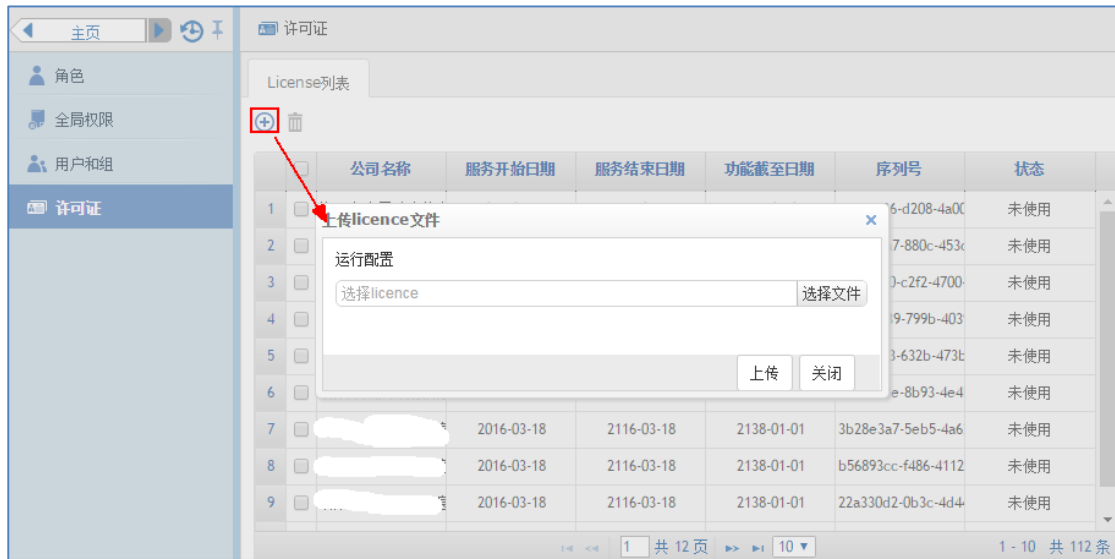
主页

角色
全局权限
用户和组
许可证

许可证

License列表

| | | 公司名称 | 服务开始日期 | 服务结束日期 | 功能截至日期 | 序列号 | 状态 |
|---|---|---|---|---|---|---|---|
| 1 | | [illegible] | | | | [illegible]6-d208-4a0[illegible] | 未使用 |
| 2 | | | | | | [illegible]7-880c-453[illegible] | 未使用 |
| 3 | | | | | | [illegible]0-c2f2-4700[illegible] | 未使用 |
| 4 | | | | | | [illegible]9-799b-403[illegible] | 未使用 |
| 5 | | | | | | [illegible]3-632b-473b | 未使用 |
| 6 | | | | | | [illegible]e-8b93-4e4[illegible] | 未使用 |
| 7 | | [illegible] | 2016-03-18 | 2116-03-18 | 2138-01-01 | 3b28e3a7-5eb5-4a6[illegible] | 未使用 |
| 8 | | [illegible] | 2016-03-18 | 2116-03-18 | 2138-01-01 | b56893cc-f486-4112 | 未使用 |
| 9 | | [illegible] | 2016-03-18 | 2116-03-18 | 2138-01-01 | 22a330d2-0b3c-4d4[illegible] | 未使用 |

上传licence文件
×
运行配置
选择licence
选择文件
上传
关闭

1 共 12 页 10
1 - 10 共 112 条